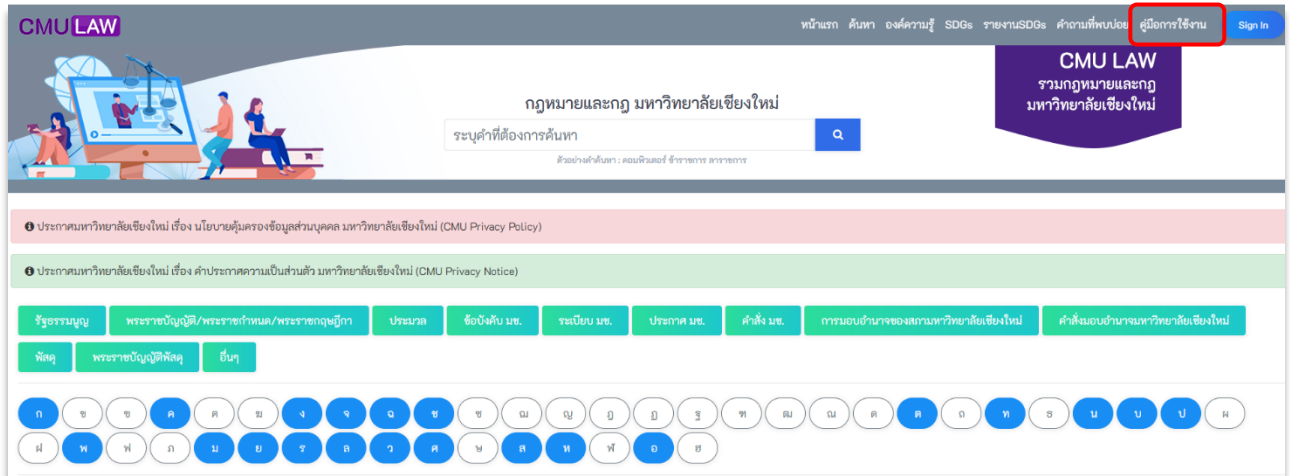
CMU LAW

หน้าแรก ค้นหา องค์ความรู้ SDGs รายงานSDGs คำถามที่พบบ่อย คู่มือการใช้งาน Sign In

CMU LAW
รวมกฎหมายและกฎ มหาวิทยาลัยเชียงใหม่

กฎหมายและกฎ มหาวิทยาลัยเชียงใหม่

ระบุคำที่ต้องการค้นหา

ตัวอย่างคำค้นหา : คอมพิวเตอร์ ข้าราชการ ลาราชการ

ประกาศมหาวิทยาลัยเชียงใหม่ เรื่อง นโยบายคุ้มครองข้อมูลส่วนบุคคล มหาวิทยาลัยเชียงใหม่ (CMU Privacy Policy)

ประกาศมหาวิทยาลัยเชียงใหม่ เรื่อง คำประกาศความเป็นส่วนตัว มหาวิทยาลัยเชียงใหม่ (CMU Privacy Notice)

รัฐธรรมนูญ พระราชบัญญัติ/พระราชกำหนด/พระราชกฤษฎีกา ประมวล ข้อบังคับ มช. ระเบียบ มช. ประกาศ มช. คำสั่ง มช. การมอบอำนาจของสภามหาวิทยาลัยเชียงใหม่ คำสั่งมอบอำนาจมหาวิทยาลัยเชียงใหม่ พัสดุ พระราชบัญญัติพัสดุ อื่นๆ

ก ข ฃ ค ฅ ฆ ง จ ฉ ช ซ ฌ ญ ฎ ฏ ฐ ฑ ฒ ณ ด ต ถ ท ธ น บ ป ผ ฝ พ ฟ ภ ม ย ร ล ว ศ ษ ส ห ฬ อ ฮ